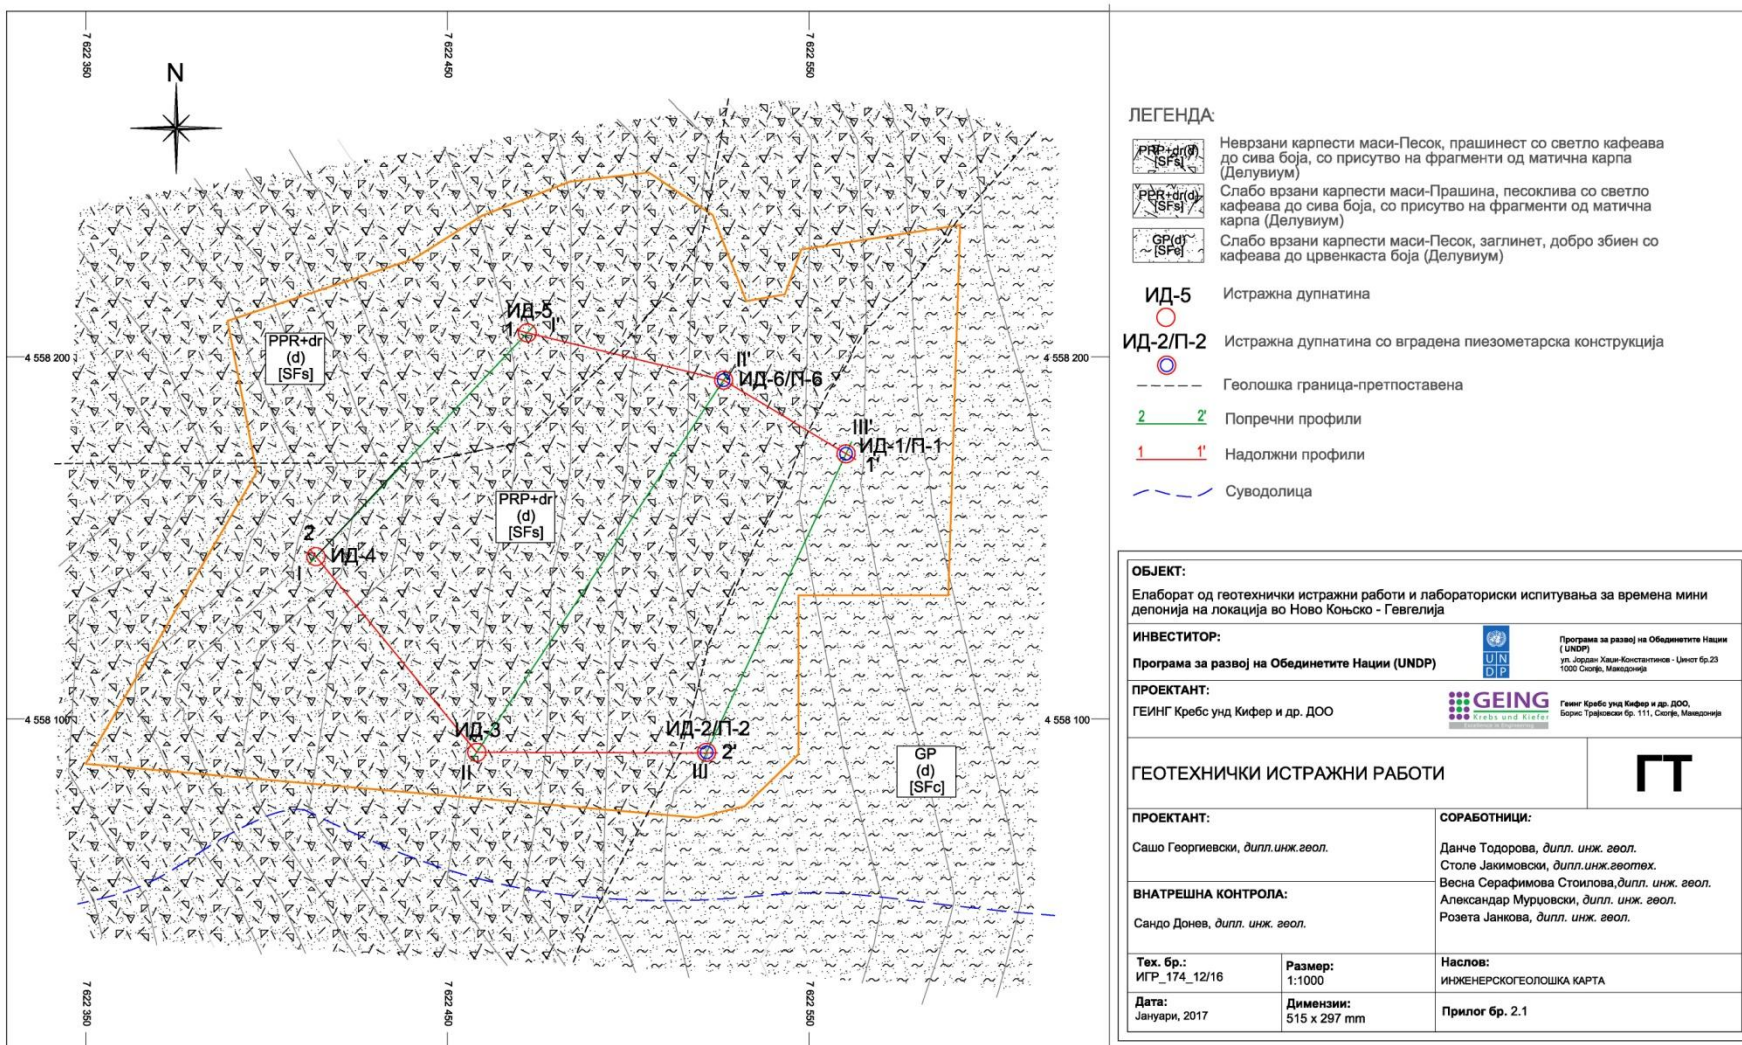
7 622 350

7 622 450

7 622 550

N

4 558 200

4 558 100

PPR+dr
(d)
[SFs]

ИД-5
1 I'

II'
ИД-6/П-6

III'
ИД-1/П-1
1'

PRP+dr
(d)
[SFs]

2
ИД-4
I

ИД-3
II

ИД-2/П-2
2'
III

GP
(d)
[SFc]

4 558 200

4 558 100

7 622 350

7 622 450

7 622 550

ЛЕГЕНДА:

PRP+dr(d) [SFs] Неврзани карпести маси-Песок, прашинест со светло кафеава до сива боја, со присуство на фрагменти од матична карпа (Делувиум)

PPR+dr(d) [SFs] Слабо врзани карпести маси-Прашина, песоклива со светло кафеава до сива боја, со присуство на фрагменти од матична карпа (Делувиум)

GP(d) [SFc] Слабо врзани карпести маси-Песок, заглинет, добро збиен со кафеава до црвенкаста боја (Делувиум)

ИД-5 Истражна дупнатина

ИД-2/П-2 Истражна дупнатина со вградена пиезометарска конструкција

Геолошка граница-претпоставена

2 2' Попречни профили

1 1' Надолжни профили

Суводолица

| ОБЈЕКТ: Елаборат од геотехнички истражни работи и лабораториски испитувања за времена мини депонија на локација во Ново Коњско - Гевгелија | |
|---|---|
| ИНВЕСТИТОР: Програма за развој на Обединетите Нации (UNDP) | UN DP Програма за развој на Обединетите Нации ( UNDP) ул. Јордан Хаџи-Константинов - Џинот бр.23 1000 Скопје, Македонија |
| ПРОЕКТАНТ: ГЕИНГ Кребс унд Кифер и др. ДОО | GEING Krebs und Kiefer Геинг Кребс унд Кифер и др. ДОО, Борис Трајковски бр. 111, Скопје, Македонија |
| ГЕОТЕХНИЧКИ ИСТРАЖНИ РАБОТИ | ГТ |
| ПРОЕКТАНТ: Сашо Георгиевски, дипл.инж.геол. ВНАТРЕШНА КОНТРОЛА: Сандо Донев, дипл. инж. геол. | СОРАБОТНИЦИ: Данче Тодорова, дипл. инж. геол. Столе Јакимовски, дипл.инж.геотех. Весна Серафимова Стоилова,дипл. инж. геол. Александар Мурџовски, дипл. инж. геол. Розета Јанкова, дипл. инж. геол. |
| Тех. бр.: ИГР_174_12/16 / Размер: 1:1000 | Наслов: ИНЖЕНЕРСКОГЕОЛОШКА КАРТА |
| Дата: Јануари, 2017 / Димензии: 515 x 297 mm | Прилог бр. 2.1 |